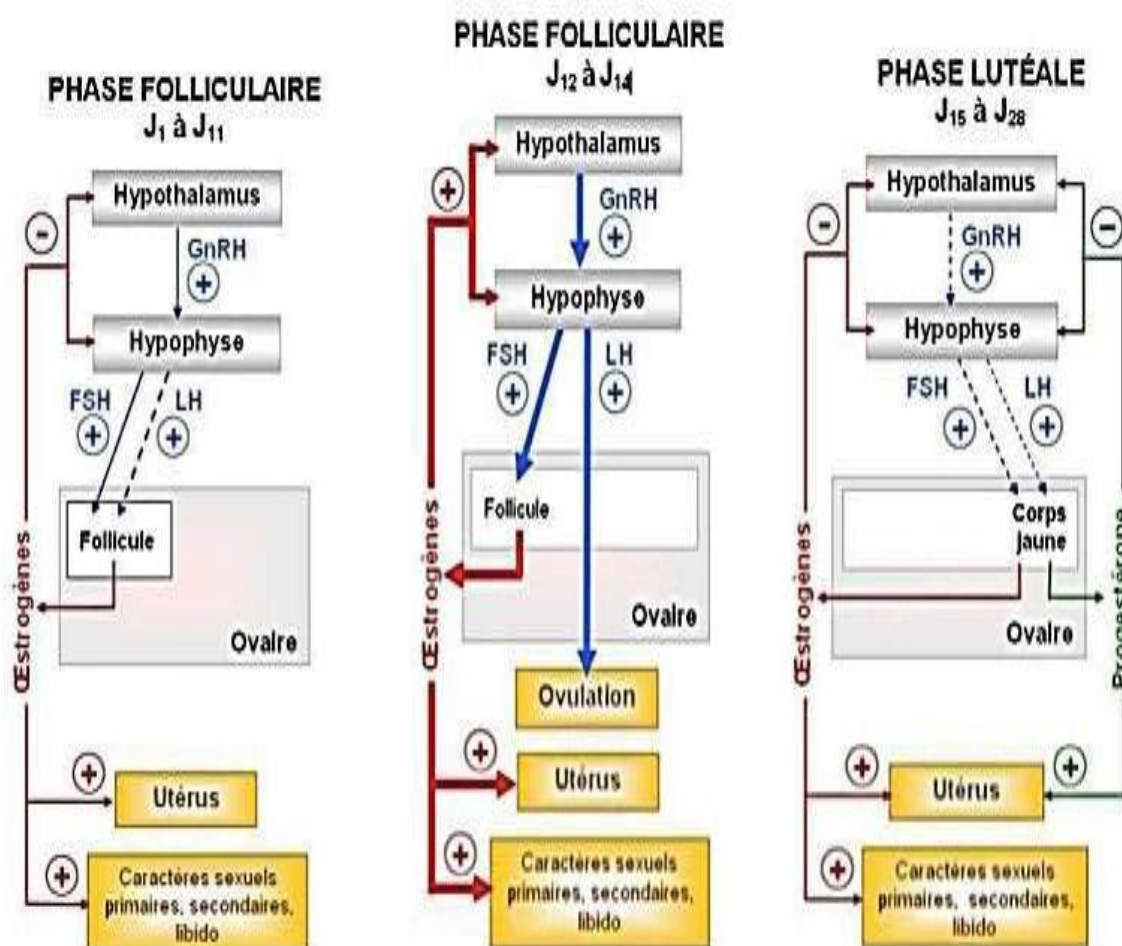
PHASE FOLLICULAIRE
$J_1$ à $J_{11}$

Hypothalamus
GnRH
+
Hypophyse
FSH
+
LH
+
Follicule
Ovaire
-
Œstrogènes
+
Utérus
+
Caractères sexuels primaires, secondaires, libido

PHASE FOLLICULAIRE
$J_{12}$ à $J_{14}$

Hypothalamus
GnRH
+
Hypophyse
FSH
+
LH
+
Follicule
Ovaire
+
Œstrogènes
Ovulation
+
Utérus
+
Caractères sexuels primaires, secondaires, libido

PHASE LUTÉALE
$J_{15}$ à $J_{28}$

Hypothalamus
GnRH
+
Hypophyse
FSH
+
LH
+
Corps jaune
Ovaire
-
-
Œstrogènes
Progestérone
+
Utérus
+
+
Caractères sexuels primaires, secondaires, libido